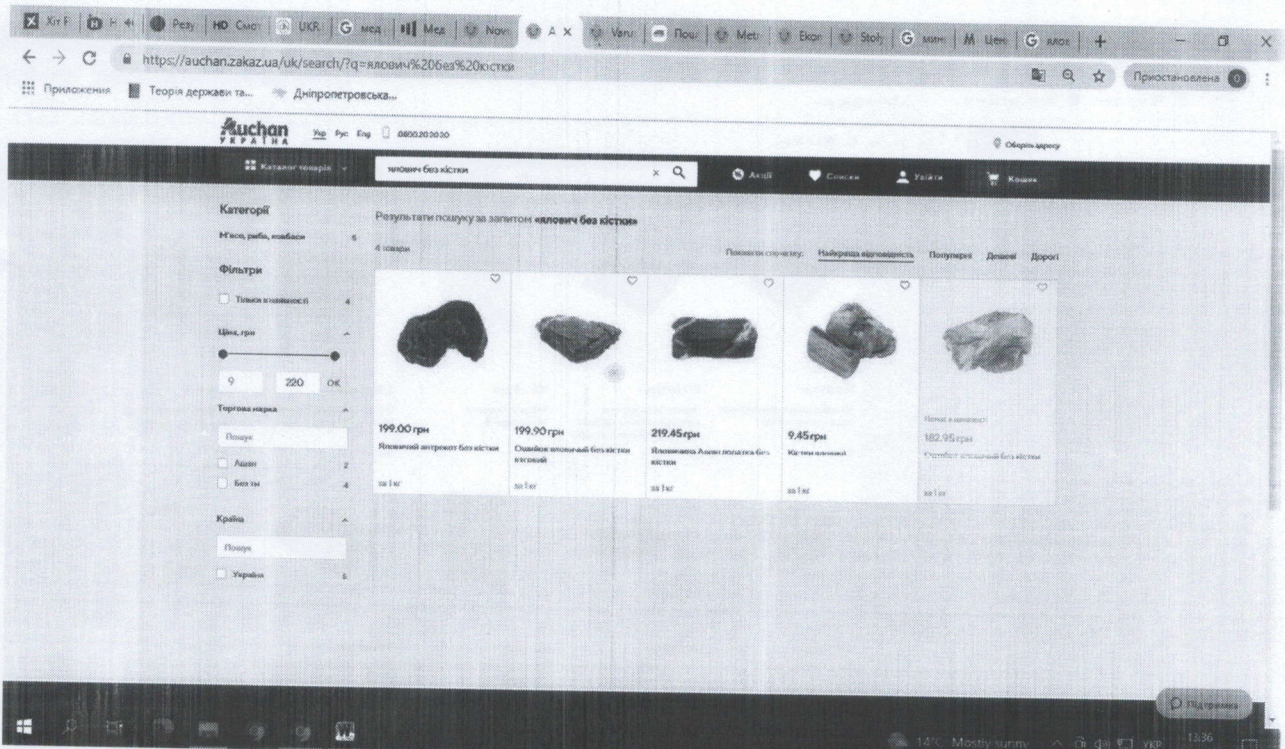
Хіт F | Н | Резу | HD Смот | UKR | G мед | Мед | Nov | A × | Vanı | Пош | Met | Екол | Stoly | G мин | M Цем | G ялов | +

https://auchan.zakaz.ua/uk/search/?q=ялович%20без%20кістки

Приостановлена 0

Приложения | Теорія держави та... | Дніпропетровська...

Auchan УКРАЇНА | Укр | Рус | Eng | 0800202020 | Оберіть адресу

Каталог товарів | ялович без кістки | Акції | Списки | Увійти | Кошик

Категорії
М'ясо, риба, ковбаси 5

Фільтри
Тільки в наявності 4

Ціна, грн
9 | 220 | ОК

Торгова марка
Пошук
Ашан 2
Без ТМ 4

Країна
Пошук
Україна 5

Результати пошуку за запитом «ялович без кістки»

4 товари

Показати спочатку: Найкраща відповідність | Популярні | Дешеві | Дорогі

199.00 грн
Яловичий антрекот без кістки
за 1 кг

199.90 грн
Оковалок яловичий без кістки вагові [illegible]
за 1 кг

219.45 грн
Яловичина Ашан лопатка без кістки
за 1 кг

9.45 грн
Кістки яловичі
за 1 кг

Немає в наявності
182.95 грн
Огузок яловичий без кістки
за 1 кг

Підтримка

14°C Mostly sunny | УКР | 13:36